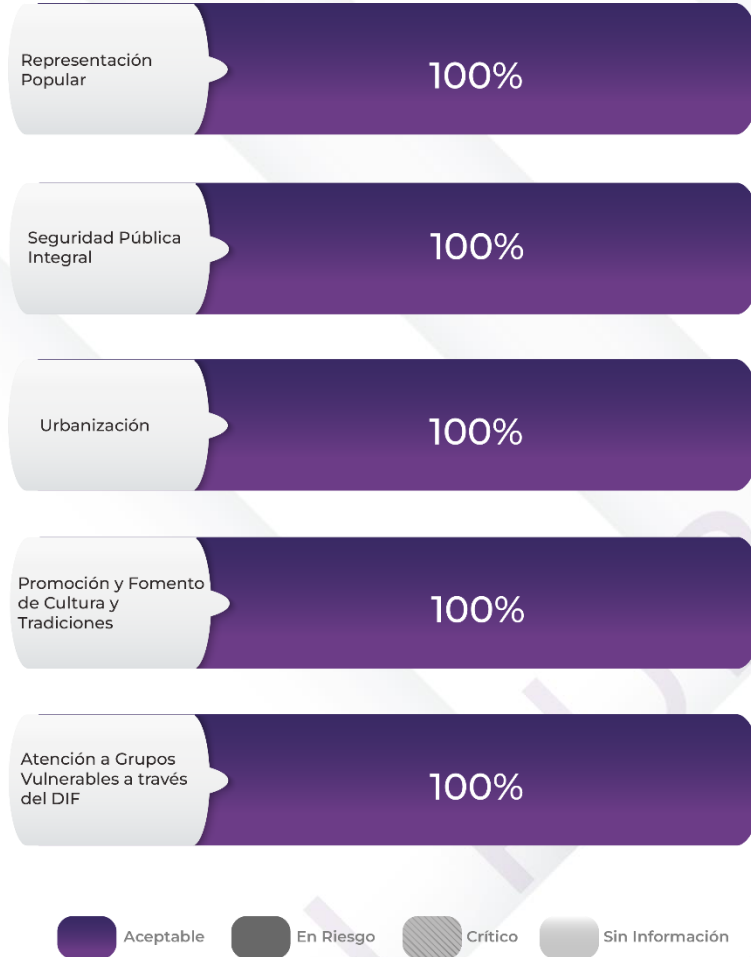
Representación Popular

100%

Seguridad Pública Integral

100%

Urbanización

100%

Promoción y Fomento de Cultura y Tradiciones

100%

Atención a Grupos Vulnerables a través del DIF

100%

Aceptable En Riesgo Crítico Sin Información